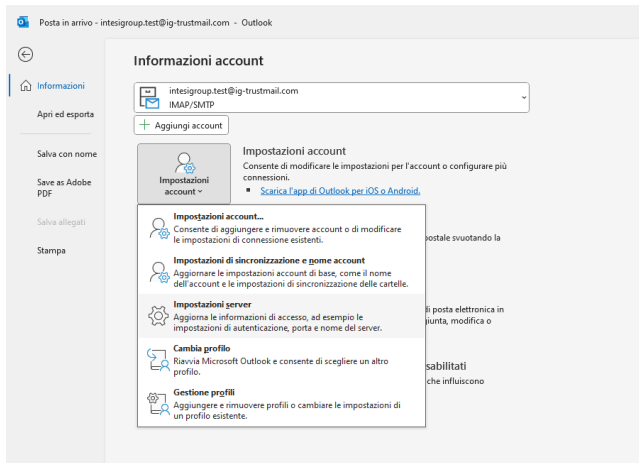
Posta in arrivo - intesigroup.test@ig-trustmail.com - Outlook

Informazioni

Apri ed esporta

Salva con nome

Save as Adobe PDF

Salva allegati

Stampa

Informazioni account

intesigroup.test@ig-trustmail.com
IMAP/SMTP

Aggiungi account

Impostazioni account

Impostazioni account

Consente di modificare le impostazioni per l'account o configurare più connessioni.

Scarica l'app di Outlook per iOS o Android.

Impostazioni account...
Consente di aggiungere e rimuovere account o di modificare le impostazioni di connessione esistenti.

Impostazioni di sincronizzazione e nome account
Aggiornare le impostazioni account di base, come il nome dell'account e le impostazioni di sincronizzazione delle cartelle.

Impostazioni server
Aggiorna le informazioni di accesso, ad esempio le impostazioni di autenticazione, porta e nome del server.

Cambia profilo
Riavvia Microsoft Outlook e consente di scegliere un altro profilo.

Gestione profili
Aggiungere e rimuovere profili o cambiare le impostazioni di un profilo esistente.

postale svuotando la

di posta elettronica in
giunta, modifica o

sabilitati
che influiscono